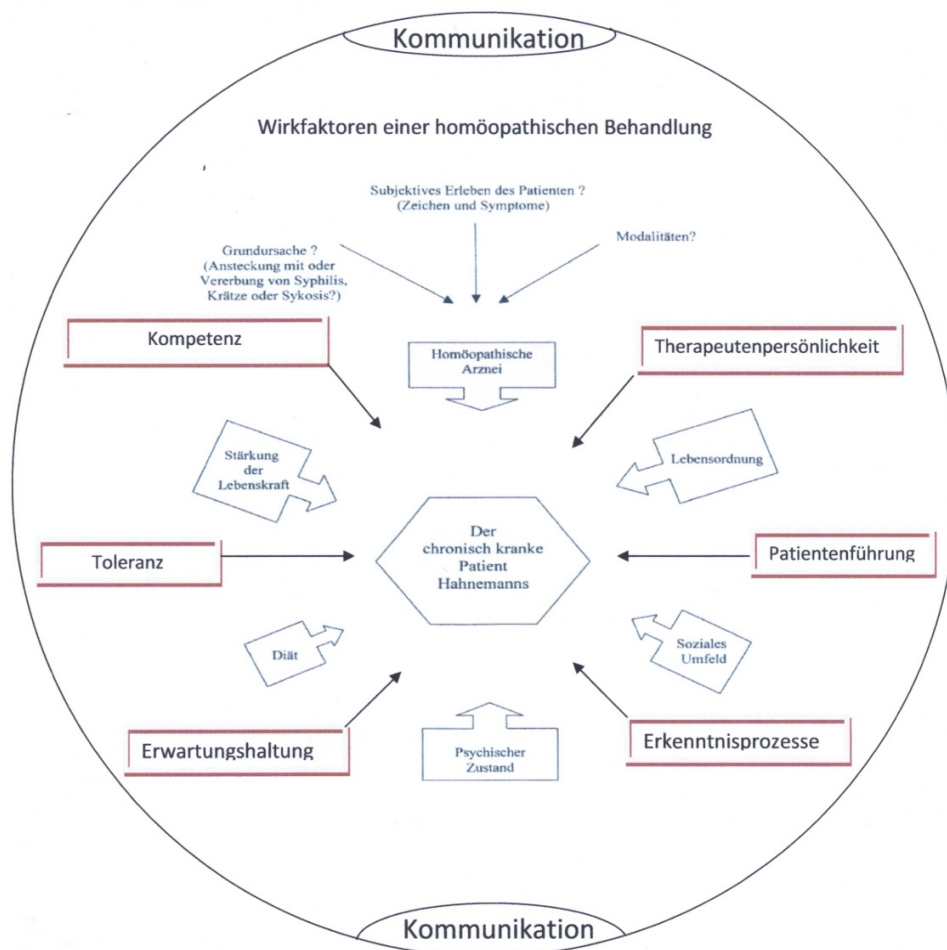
Kommunikation

Wirkfaktoren einer homöopathischen Behandlung

Subjektives Erleben des Patienten ?
(Zeichen und Symptome)

Grundursache ?
(Ansteckung mit oder Vererbung von Syphilis, Krätze oder Sykosis?)

Modalitäten?

Kompetenz

Homöopathische Arznei

Therapeutenpersönlichkeit

Stärkung der Lebenskraft

Lebensordnung

Toleranz

Der chronisch kranke Patient Hahnemanns

Patientenführung

Diät

Soziales Umfeld

Erwartungshaltung

Psychischer Zustand

Erkenntnisprozesse

Kommunikation